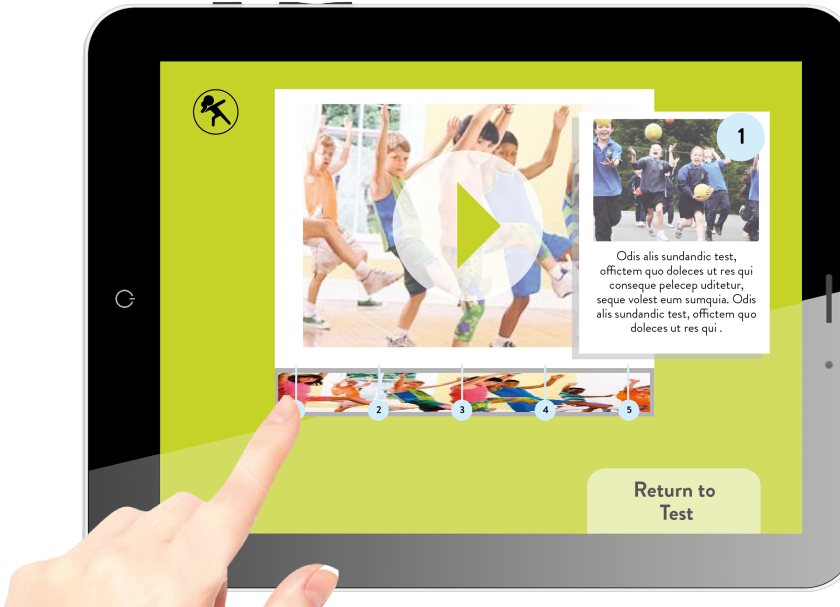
1

Odis alis sundandic test, offictem quo doleces ut res qui conseque pelecep uditetur, seque volest eum sumquia. Odis alis sundandic test, offictem quo doleces ut res qui .

2

3

4

5

Return to Test